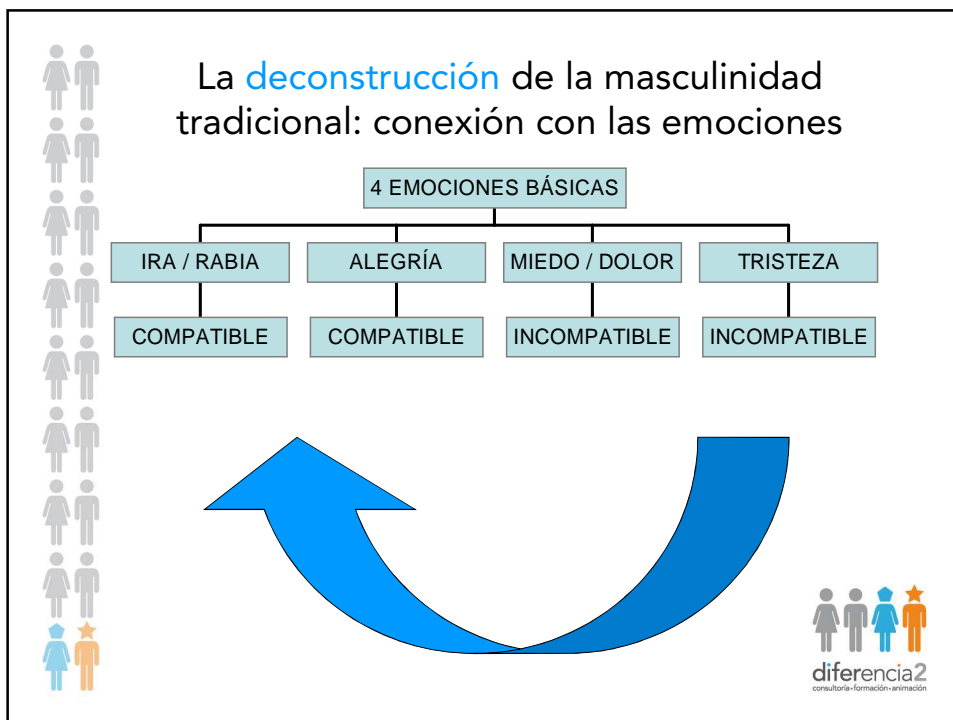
La deconstrucción de la masculinidad tradicional: conexión con las emociones

4 EMOCIONES BÁSICAS

| IRA / RABIA | ALEGRÍA | MIEDO / DOLOR | TRISTEZA |
|---|---|---|---|
| COMPATIBLE | COMPATIBLE | INCOMPATIBLE | INCOMPATIBLE |

diferencia2
consultoría · formación · animación